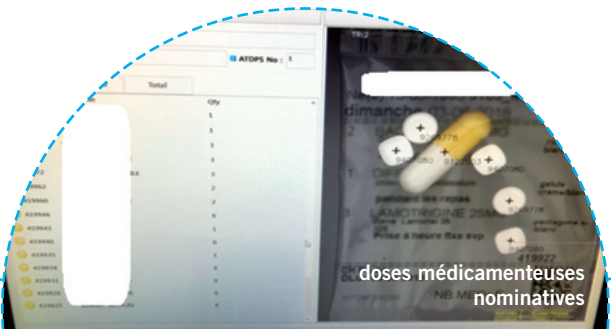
ATDPS No : 1

Total

Qty

1
1
3
1
2
2
6
1
1
6
1
3
5
1
1

419946
419945
419940
419935
419934
419925
419922
419921

dimanche 03.06.2018

LAMOTRIGINE 25MG

Prise à heure fixe svp

pendant les repas

NB MED

419922

doses médicamenteuses nominatives